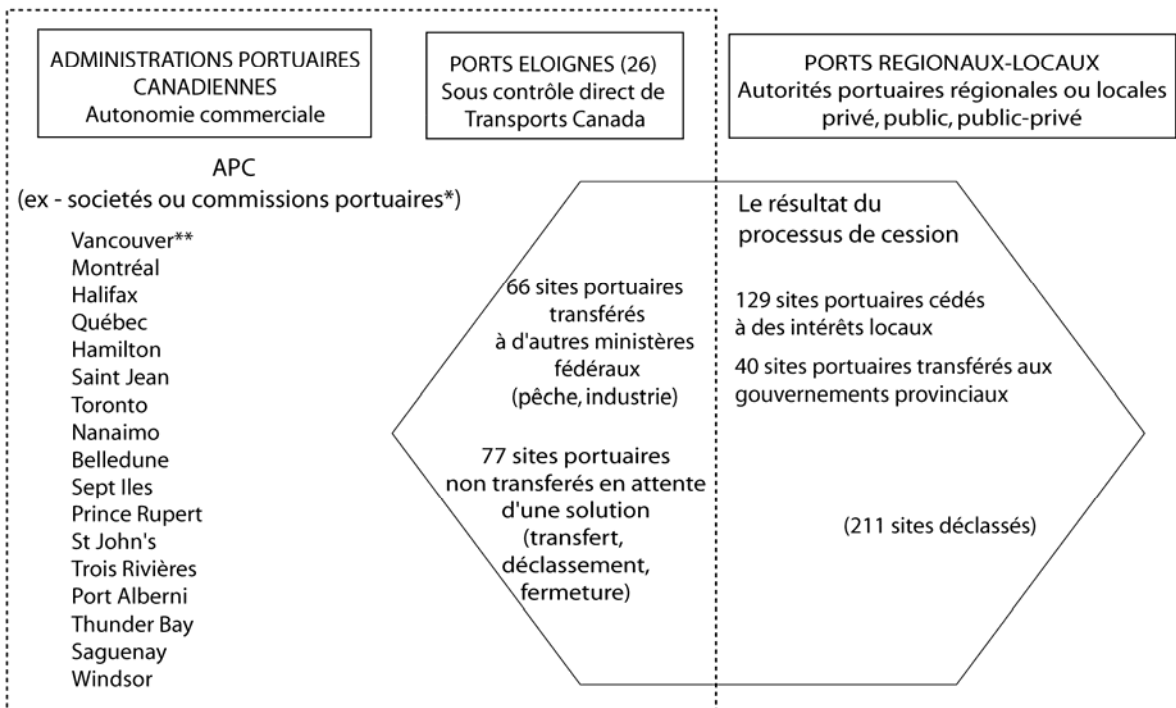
ADMINISTRATIONS PORTUAIRES CANADIENNES
Autonomie commerciale

PORTS ELOIGNES (26)
Sous contrôle direct de Transports Canada

PORTS REGIONAUX-LOCAUX
Autorités portuaires régionales ou locales privé, public, public-privé

APC
(ex - societés ou commissions portuaires*)

Vancouver**
Montréal
Halifax
Québec
Hamilton
Saint Jean
Toronto
Nanaimo
Belledune
Sept Iles
Prince Rupert
St John's
Trois Rivières
Port Alberni
Thunder Bay
Saguenay
Windsor

66 sites portuaires transférés à d'autres ministères fédéraux (pêche, industrie)

77 sites portuaires non transferés en attente d'une solution (transfert, déclassement, fermeture)

Le résultat du processus de cession

129 sites portuaires cédés à des intérêts locaux

40 sites portuaires transférés aux gouvernements provinciaux

(211 sites déclassés)